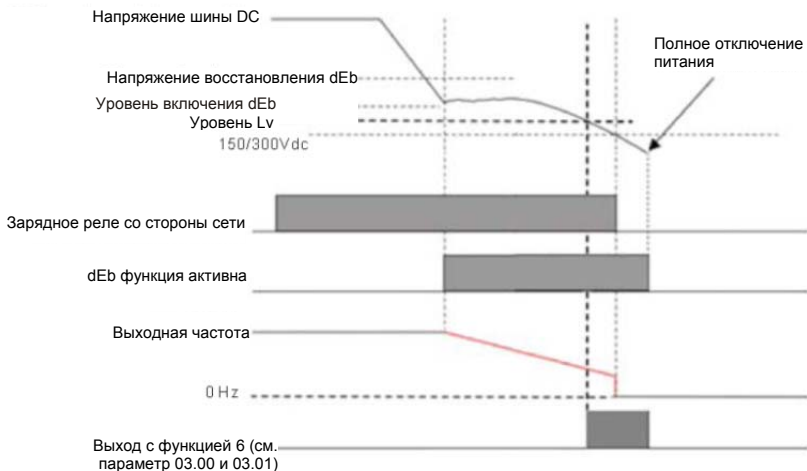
Напряжение шины DC

Полное отключение питания

Напряжение восстановления dEb

Уровень включения dEb

Уровень Lv

150/300Vdc

Зарядное реле со стороны сети

dEb функция активна

Выходная частота

0Hz

Выход с функцией 6 (см. параметр 03.00 и 03.01)